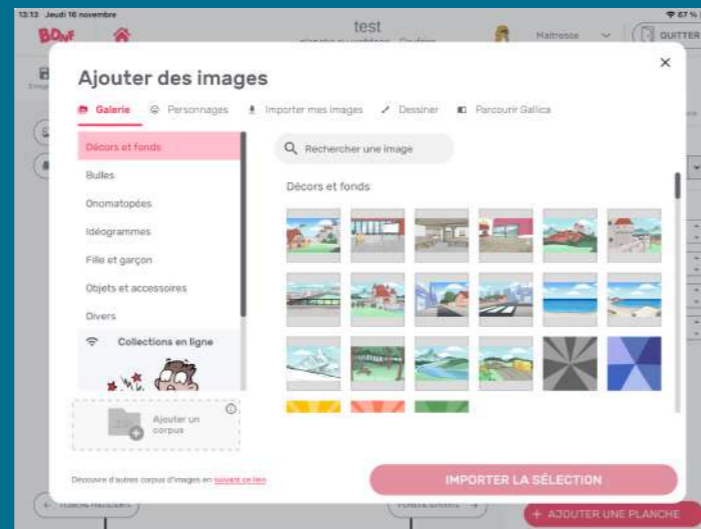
13:13 Jeudi 16 novembre

67 %

BDnF

test

Maîtresse

QUITTER

Ajouter des images

×

Galerie

Personnages

Importer mes images

Dessiner

Parcourir Gallica

Décors et fonds

Bulles

Onomatopées

Idéogrammes

Fille et garçon

Objets et accessoires

Divers

Collections en ligne

Rechercher une image

Décors et fonds

Ajouter un corpus

Découvrir d'autres corpus d'images en suivant ce lien

IMPORTER LA SÉLECTION

+ AJOUTER UNE PLANCHE